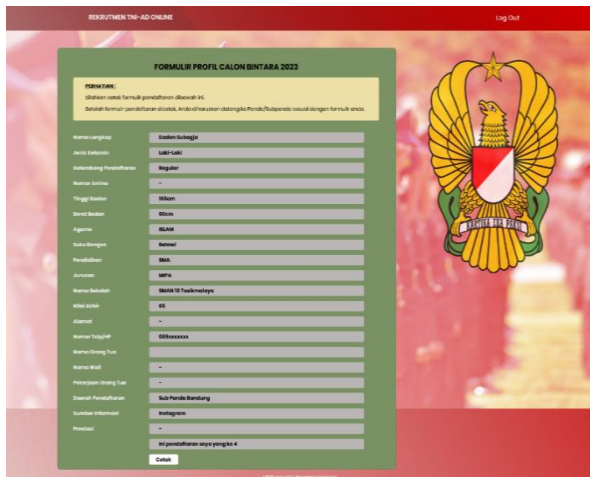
REKRUTMEN TNI - AD ONLINE

Log Out

FORMULIR PROFIL CALON BINTARA 2023

PERHATIAN :

Silahkan cetak formulir pendaftaran dibawah ini.

Setelah formulir pendaftaran dicetak, Anda diharuskan datang ke Panda/Subpanda sesuai dengan formulir anda.

| | |
|---|---|
| Nama Lengkap | Dadan Subagja |
| Jenis Kelamin | Laki-Laki |
| Gelombang Pendaftaran | Reguler |
| Nomor Anime | - |
| Tinggi Badan | 165cm |
| Berat Badan | 60cm |
| Agama | ISLAM |
| Suku Bangsa | Betawi |
| Pendidikan | SMA |
| Jurusan | MIPA |
| Nama Sekolah | SMAN 10 Tasikmalaya |
| Nilai Akhir | 65 |
| Alamat | - |
| Nomor Telp/HP | 085xxxxxxx |
| Nama Orang Tua | |
| Nama Wali | - |
| Pekerjaan Orang Tua | - |
| Daerah Pendaftaran | Sub Panda Bandung |
| Sumber Informasi | Instagram |
| Prestasi | - |
| | ini pendaftaran saya yang ke 4 |

Cetak

KARTIKA EKA PAKSI

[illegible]